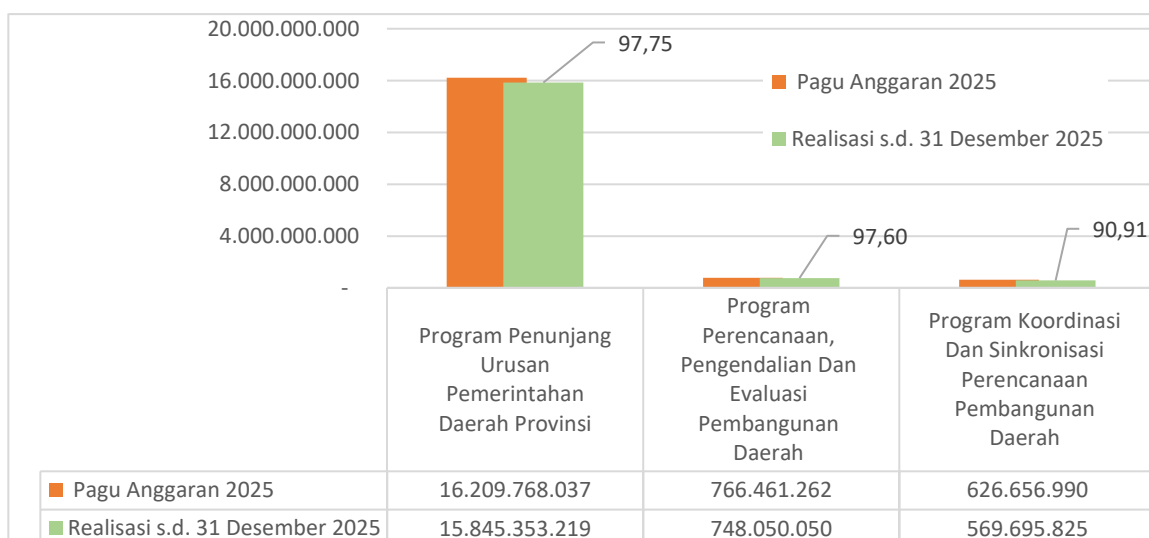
20.000.000.000
16.000.000.000
12.000.000.000
8.000.000.000
4.000.000.000
-

97,75

Pagu Anggaran 2025

Realisasi s.d. 31 Desember 2025

97,60

90,91

| | Program Penunjang Urusan Pemerintahan Daerah Provinsi | Program Perencanaan, Pengendalian Dan Evaluasi Pembangunan Daerah | Program Koordinasi Dan Sinkronisasi Perencanaan Pembangunan Daerah |
|---|---|---|---|
| Pagu Anggaran 2025 | 16.209.768.037 | 766.461.262 | 626.656.990 |
| Realisasi s.d. 31 Desember 2025 | 15.845.353.219 | 748.050.050 | 569.695.825 |